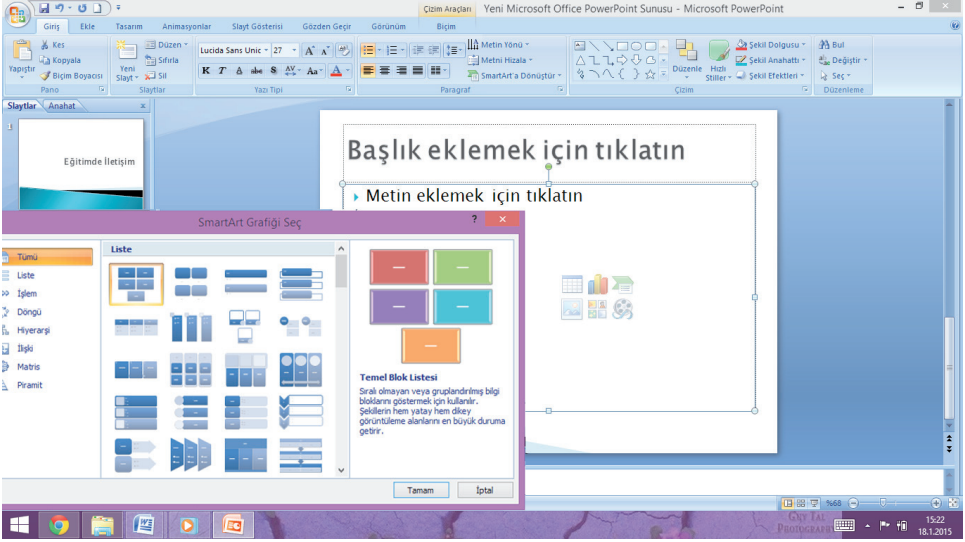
Çizim Araçları Yeni Microsoft Office PowerPoint Sunusu - Microsoft PowerPoint

Giriş Ekle Tasarım Animasyonlar Slayt Gösterisi Gözden Geçir Görünüm Biçim

Yapıştır Kes Kopyala Biçim Boyacısı Pano

Yeni Slayt Düzen Sıfırla Sil Slaytlar

Lucida Sans Unic 27 K T A abc S AV Aa A Yazı Tipi

Metin Yönü Metni Hizala SmartArt'a Dönüştür Paragraf

Düzenle Hızlı Stiller Şekil Dolgusu Şekil Anahatı Şekil Efektleri Çizim

Bul Değiştir Seç Düzenleme

Slaytlar Anahat

1

Eğitimde İletişim

Başlık eklemek için tıklatın

Metin eklemek için tıklatın

SmartArt Grafiği Seç

Tümü
Liste
İşlem
Döngü
Hiyerarşi
İlişki
Matris
Piramit

Liste

Temel Blok Listesi

Sıralı olmayan veya gruplandırılmış bilgi bloklarını göstermek için kullanılır. Şekillerin hem yatay hem dikey görüntüleme alanlarını en büyük duruma getirir.

Tamam İptal

%68

15:22
18.1.2015